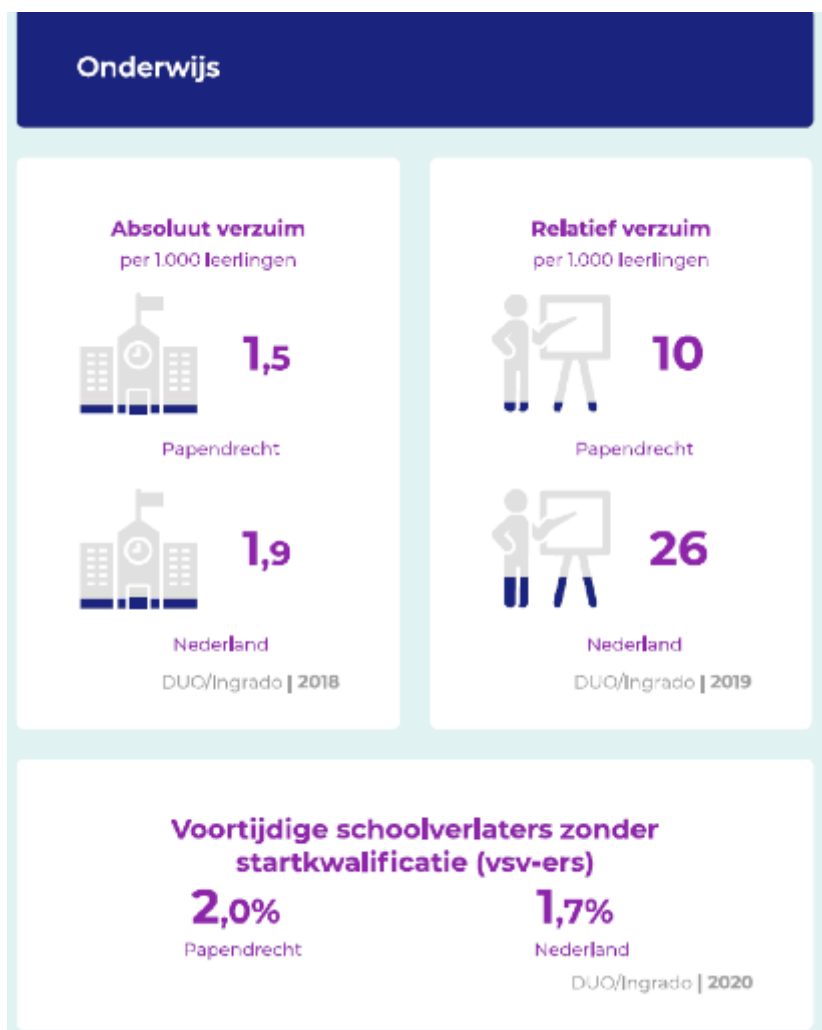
Onderwijs

Absoluut verzuim
per 1.000 leerlingen

1,5

Papendrecht

1,9

Nederland

DUO/Ingrado | 2018

Relatief verzuim
per 1.000 leerlingen

10

Papendrecht

26

Nederland

DUO/Ingrado | 2019

Voortijdige schoolverlaters zonder startkwalificatie (vsv-ers)

2,0%
Papendrecht

1,7%
Nederland

DUO/Ingrado | 2020